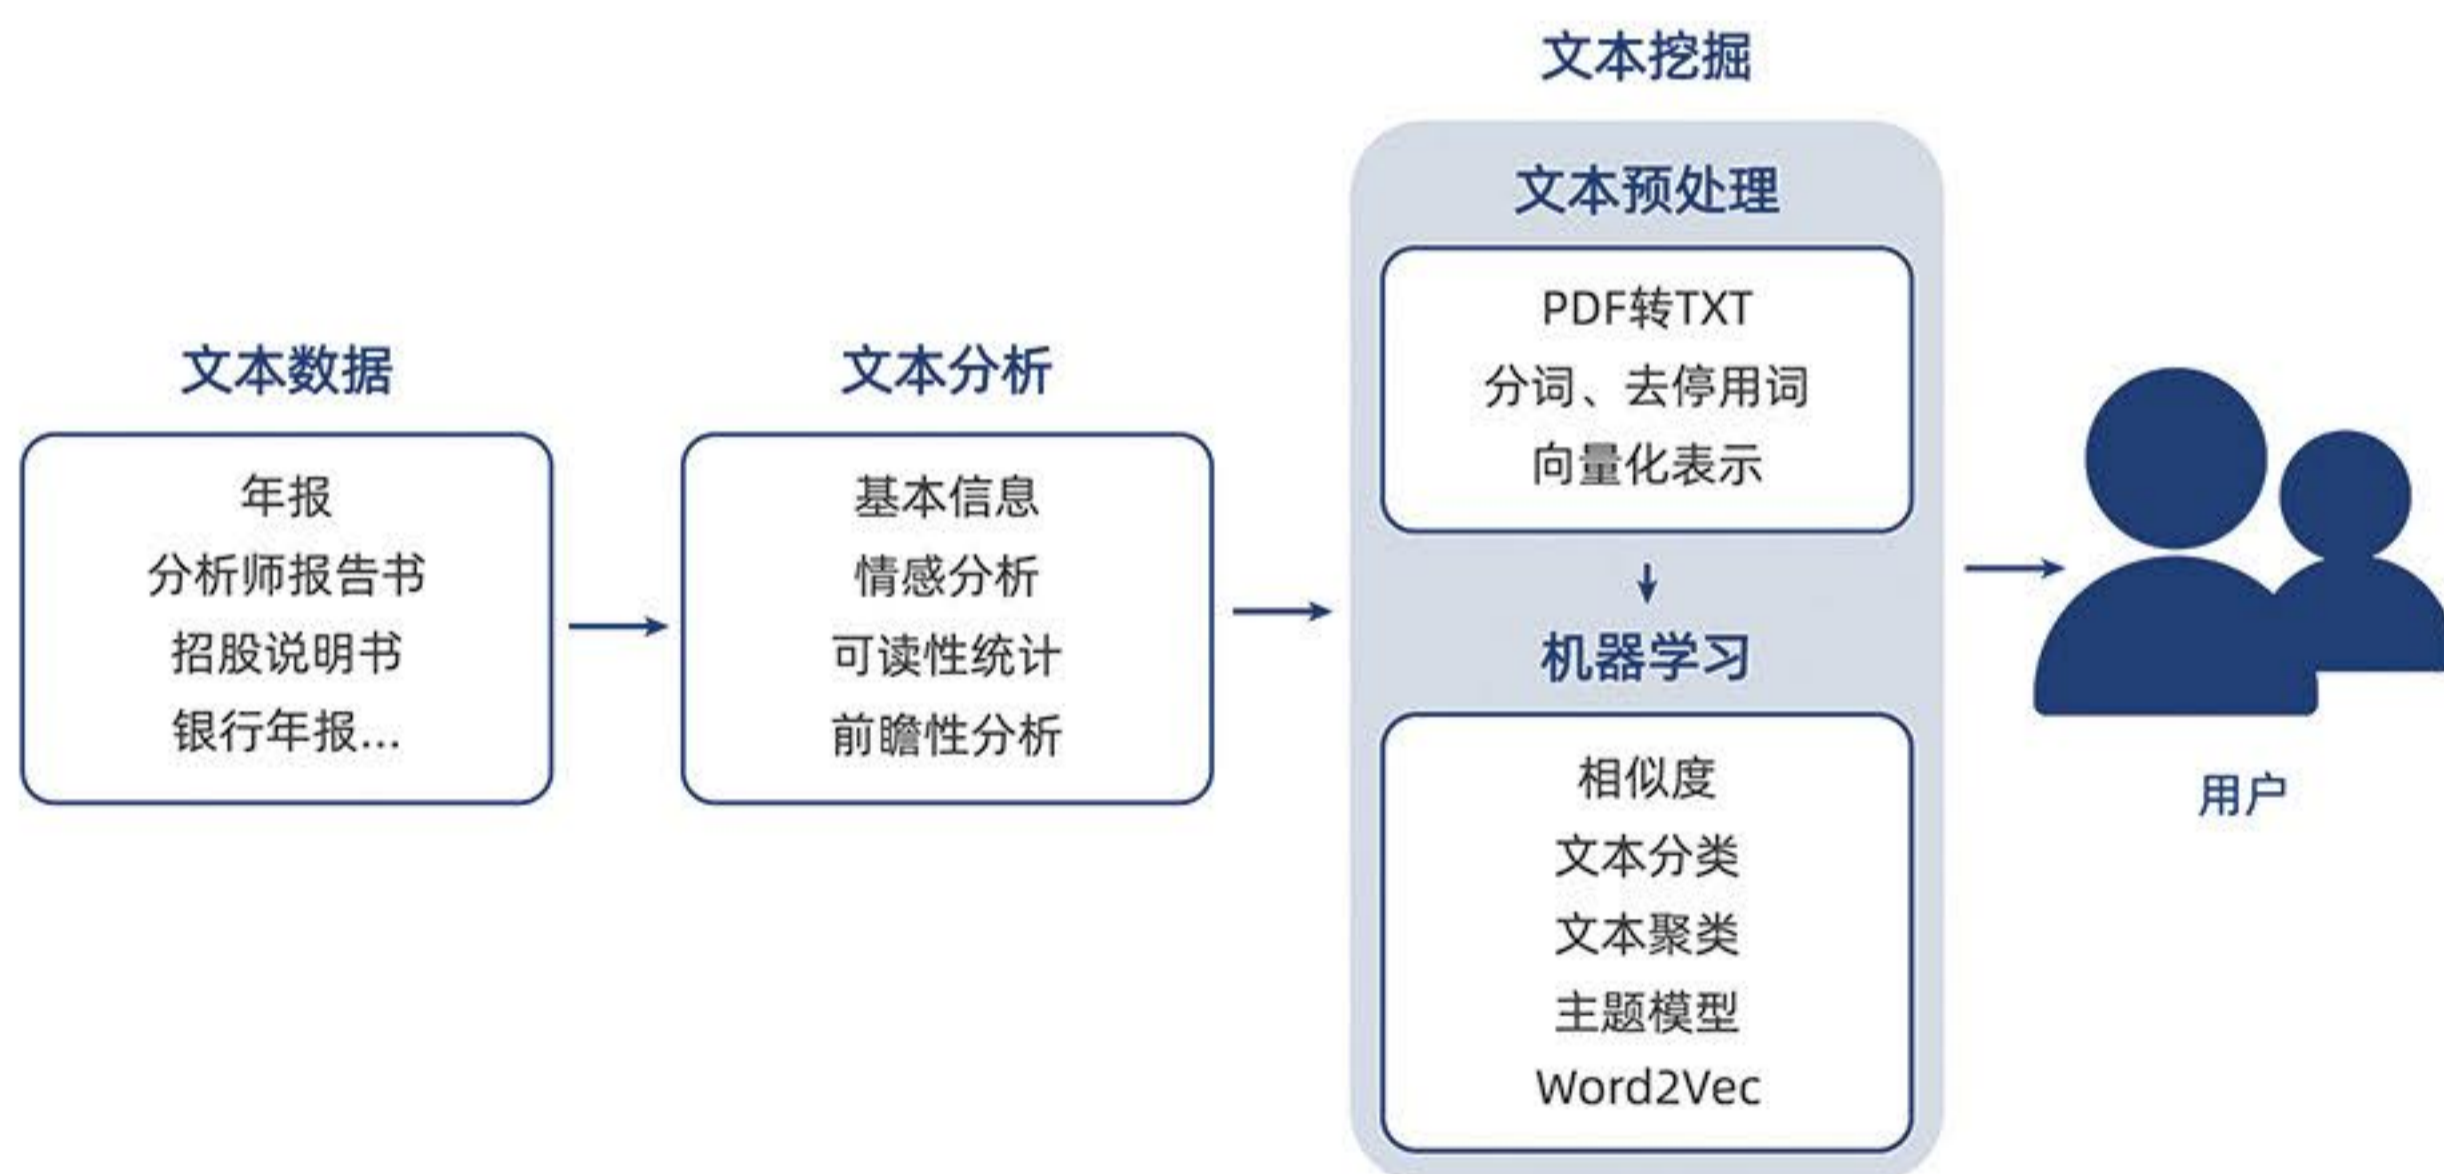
文本数据

年报
分析师报告书
招股说明书
银行年报...

文本分析

基本信息
情感分析
可读性统计
前瞻性分析

文本挖掘

文本预处理

PDF转TXT
分词、去停用词
向量化表示

机器学习

相似度
文本分类
文本聚类
主题模型
Word2Vec

用户